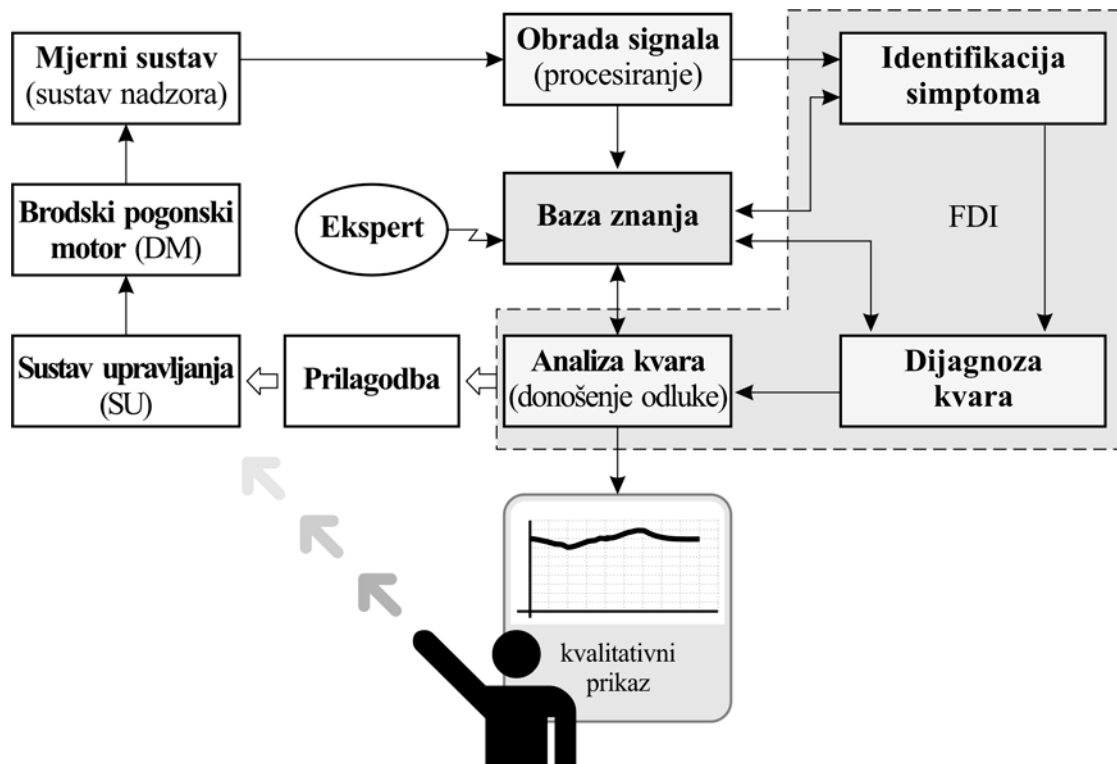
Mjerni sustav
(sustav nadzora)

Obrada signala
(procesiranje)

Identifikacija
simptoma

Brodski pogonski
motor (DM)

Ekspert

Baza znanja

FDI

Sustav upravljanja
(SU)

Prilagodba

Analiza kvara
(donošenje odluke)

Dijagnoza
kvara

kvalitativni
prikaz